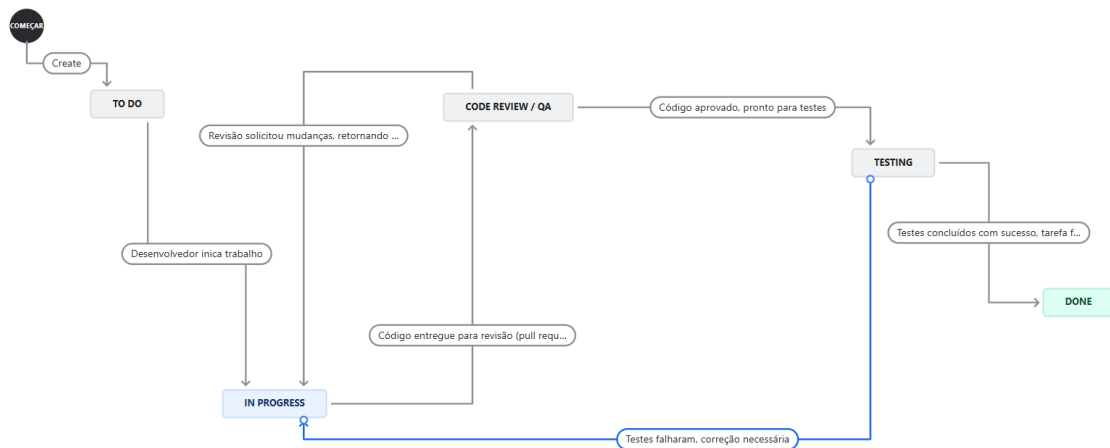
COMEÇAR

Create

TO DO

Revisão solicitou mudanças, retornando ...

CODE REVIEW / QA

Código aprovado, pronto para testes

TESTING

Testes concluídos com sucesso, tarefa f...

Desenvolvedor inica trabalho

DONE

Código entregue para revisão (pull requ...

IN PROGRESS

Testes falharam, correção necessária